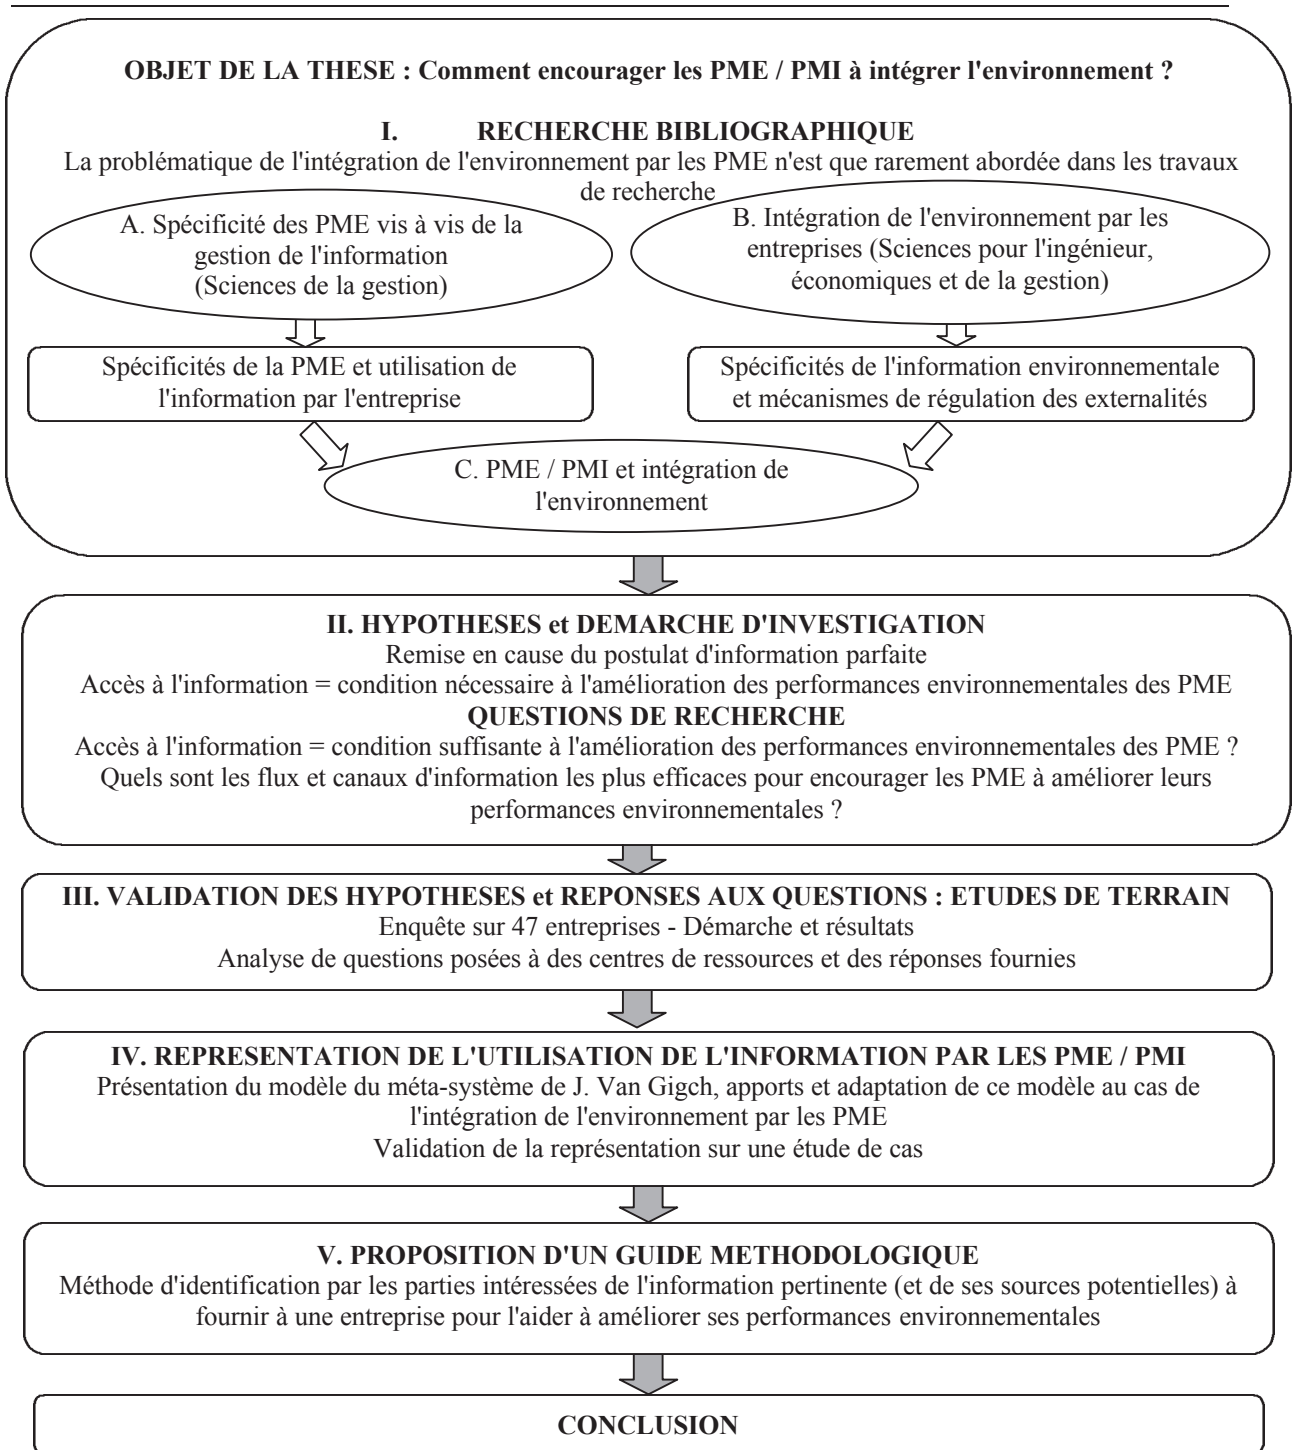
**OBJET DE LA THESE : Comment encourager les PME / PMI à intégrer l'environnement ?**

**I. RECHERCHE BIBLIOGRAPHIQUE**

La problématique de l'intégration de l'environnement par les PME n'est que rarement abordée dans les travaux de recherche

A. Spécificité des PME vis à vis de la gestion de l'information (Sciences de la gestion)

B. Intégration de l'environnement par les entreprises (Sciences pour l'ingénieur, économiques et de la gestion)

Spécificités de la PME et utilisation de l'information par l'entreprise

Spécificités de l'information environnementale et mécanismes de régulation des externalités

C. PME / PMI et intégration de l'environnement

**II. HYPOTHESES et DEMARCHE D'INVESTIGATION**

Remise en cause du postulat d'information parfaite

Accès à l'information = condition nécessaire à l'amélioration des performances environnementales des PME

**QUESTIONS DE RECHERCHE**

Accès à l'information = condition suffisante à l'amélioration des performances environnementales des PME ?

Quels sont les flux et canaux d'information les plus efficaces pour encourager les PME à améliorer leurs performances environnementales ?

**III. VALIDATION DES HYPOTHESES et REPONSES AUX QUESTIONS : ETUDES DE TERRAIN**

Enquête sur 47 entreprises - Démarche et résultats

Analyse de questions posées à des centres de ressources et des réponses fournies

**IV. REPRESENTATION DE L'UTILISATION DE L'INFORMATION PAR LES PME / PMI**

Présentation du modèle du méta-système de J. Van Gigch, apports et adaptation de ce modèle au cas de l'intégration de l'environnement par les PME

Validation de la représentation sur une étude de cas

**V. PROPOSITION D'UN GUIDE METHODOLOGIQUE**

Méthode d'identification par les parties intéressées de l'information pertinente (et de ses sources potentielles) à fournir à une entreprise pour l'aider à améliorer ses performances environnementales

**CONCLUSION**